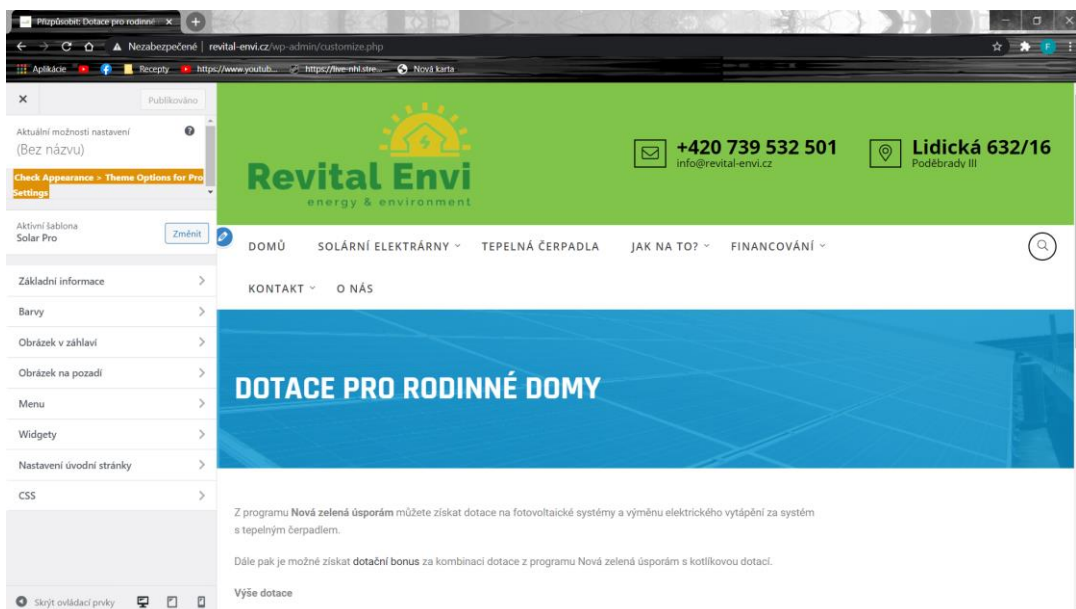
Přizpůsobit: Dotace pro rodinné ×

Nezabezpečené | revital-envi.cz/wp-admin/customize.php

Aplikácie Recepty https://www.youtub... https://live-nhl.stre... Nová karta

×
Publikováno

Aktuální možnosti nastavení
(Bez názvu)

Check Appearance > Theme Options for Pro Settings

Aktivní šablona
Solar Pro
Změnit

Základní informace
Barvy
Obrázek v záhlaví
Obrázek na pozadí
Menu
Widgety
Nastavení úvodní stránky
CSS

Skrýt ovládací prvky

Revital Envi
energy & environment

+420 739 532 501
info@revital-envi.cz

Lidická 632/16
Poděbrady III

DOMŮ SOLÁRNÍ ELEKTRÁRNY TEPELNÁ ČERPADLA JAK NA TO? FINANCOVÁNÍ
KONTAKT O NÁS

DOTACE PRO RODINNÉ DOMY

Z programu **Nová zelená úsporám** můžete získat dotace na fotovoltaické systémy a výměnu elektrického vytápění za systém s tepelným čerpadlem.

Dále pak je možné získat **dotační bonus** za kombinaci dotace z programu Nová zelená úsporám s kotlíkovou dotací.

**Výše dotace**